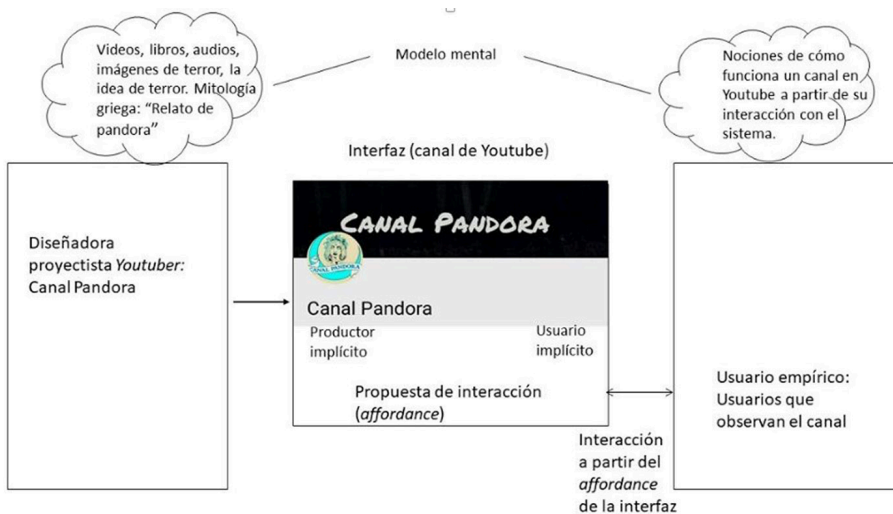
Videos, libros, audios, imágenes de terror, la idea de terror. Mitología griega: "Relato de pandora"

Modelo mental

Nociones de cómo funciona un canal en Youtube a partir de su interacción con el sistema.

Interfaz (canal de Youtube)

Diseñadora proyectista *Youtuber*: Canal Pandora

CANAL PANDORA

CANAL PANDORA

Canal Pandora

Productor implícito

Usuario implícito

Propuesta de interacción (*affordance*)

Usuario empírico: Usuarios que observan el canal

Interacción a partir del *affordance* de la interfaz